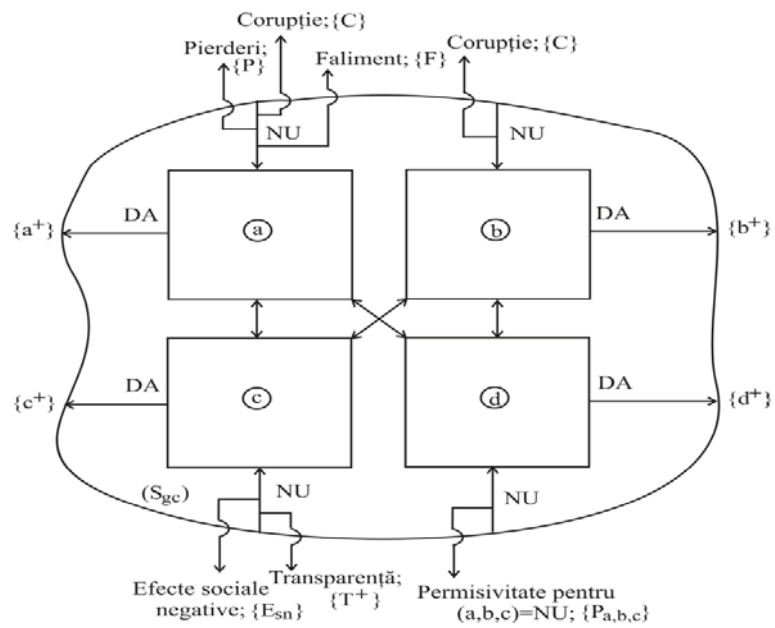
Corupție; {C}

Pierderi; {P}

Faliment; {F}

Corupție; {C}

NU

NU

DA

a

b

DA

$\{a^+\}$

$\{b^+\}$

DA

c

d

DA

$\{c^+\}$

$\{d^+\}$

$(S_{gc})$

NU

NU

Efecte sociale negative; $\{E_{sn}\}$

Transparență; $\{T^+\}$

Permisivitate pentru (a,b,c)=NU; $\{P_{a,b,c}\}$